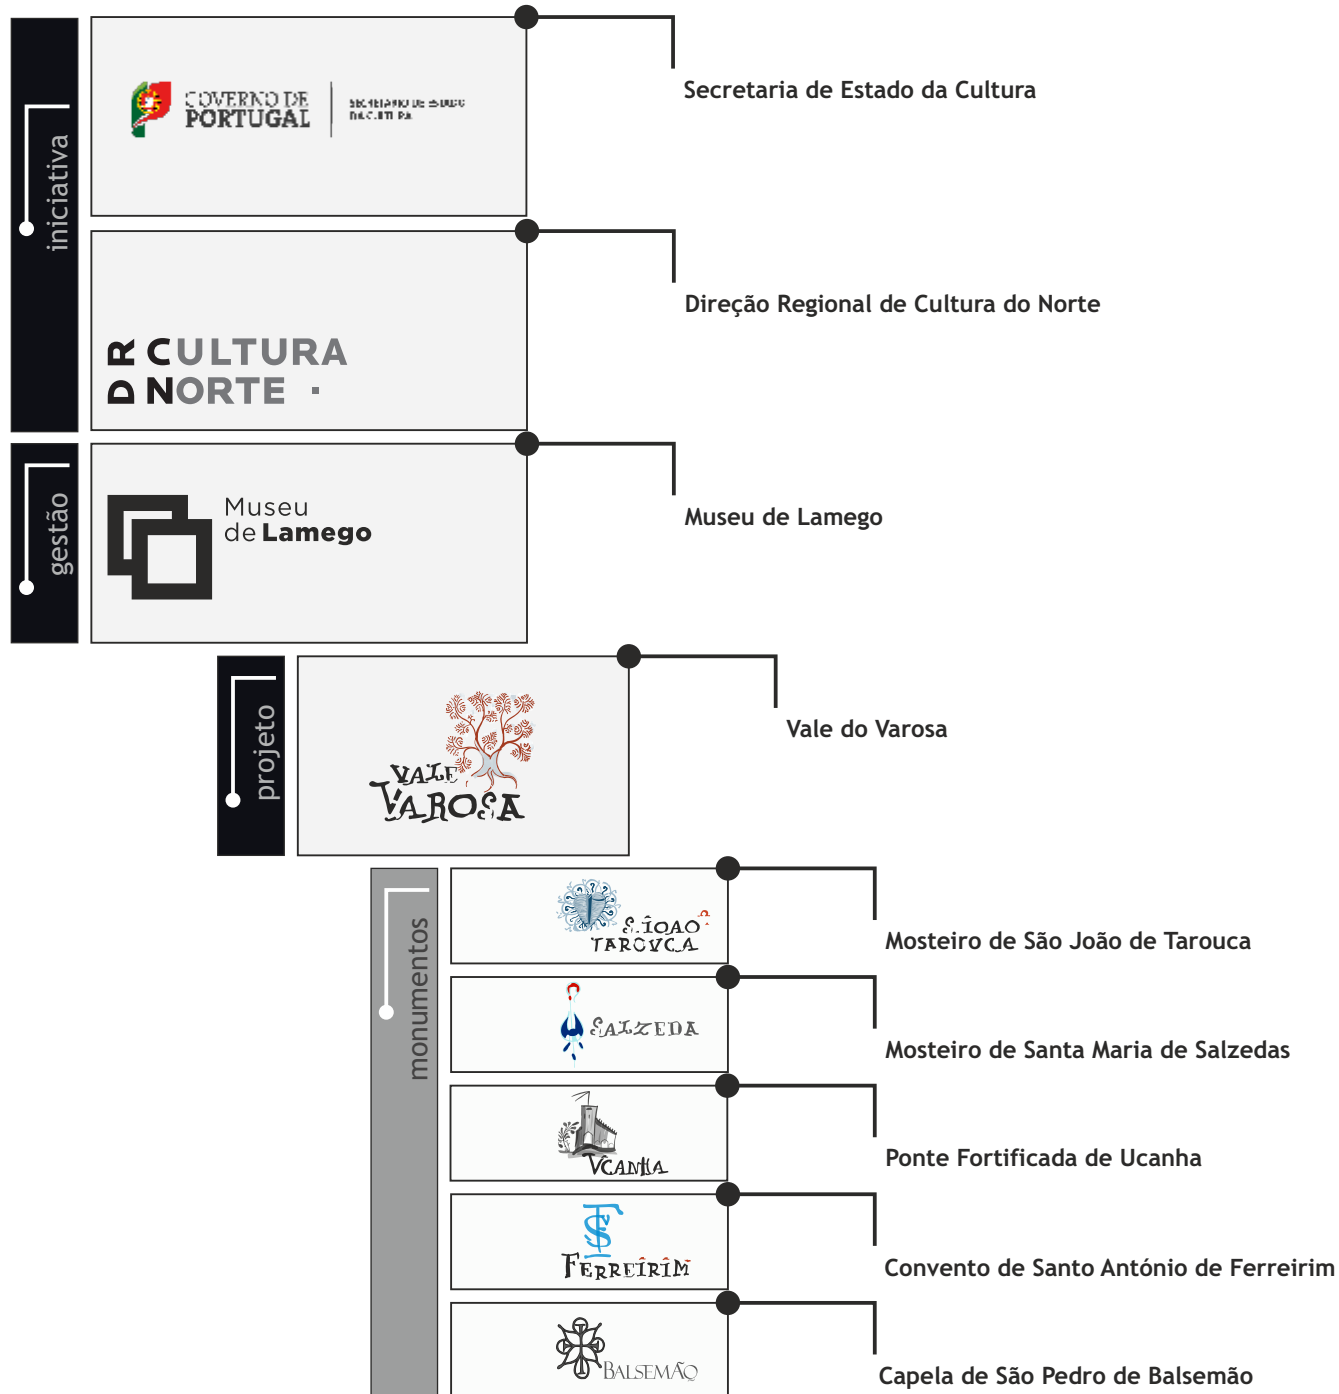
iniciativa

GOVERNO DE PORTUGAL

SECRETÁRIO DE ESTADO DA CULTURA

Secretaria de Estado da Cultura

DR CULTURA NORTE

Direção Regional de Cultura do Norte

gestão

Museu de Lamego

Museu de Lamego

projeto

VALE VAROSA

Vale do Varosa

monumentos

S. JOÃO TAROUCA

Mosteiro de São João de Tarouca

SALZEDA

Mosteiro de Santa Maria de Salzedas

UCANHA

Ponte Fortificada de Ucanha

FERREIRIM

Convento de Santo António de Ferreirim

BALSEMÃO

Capela de São Pedro de Balsemão